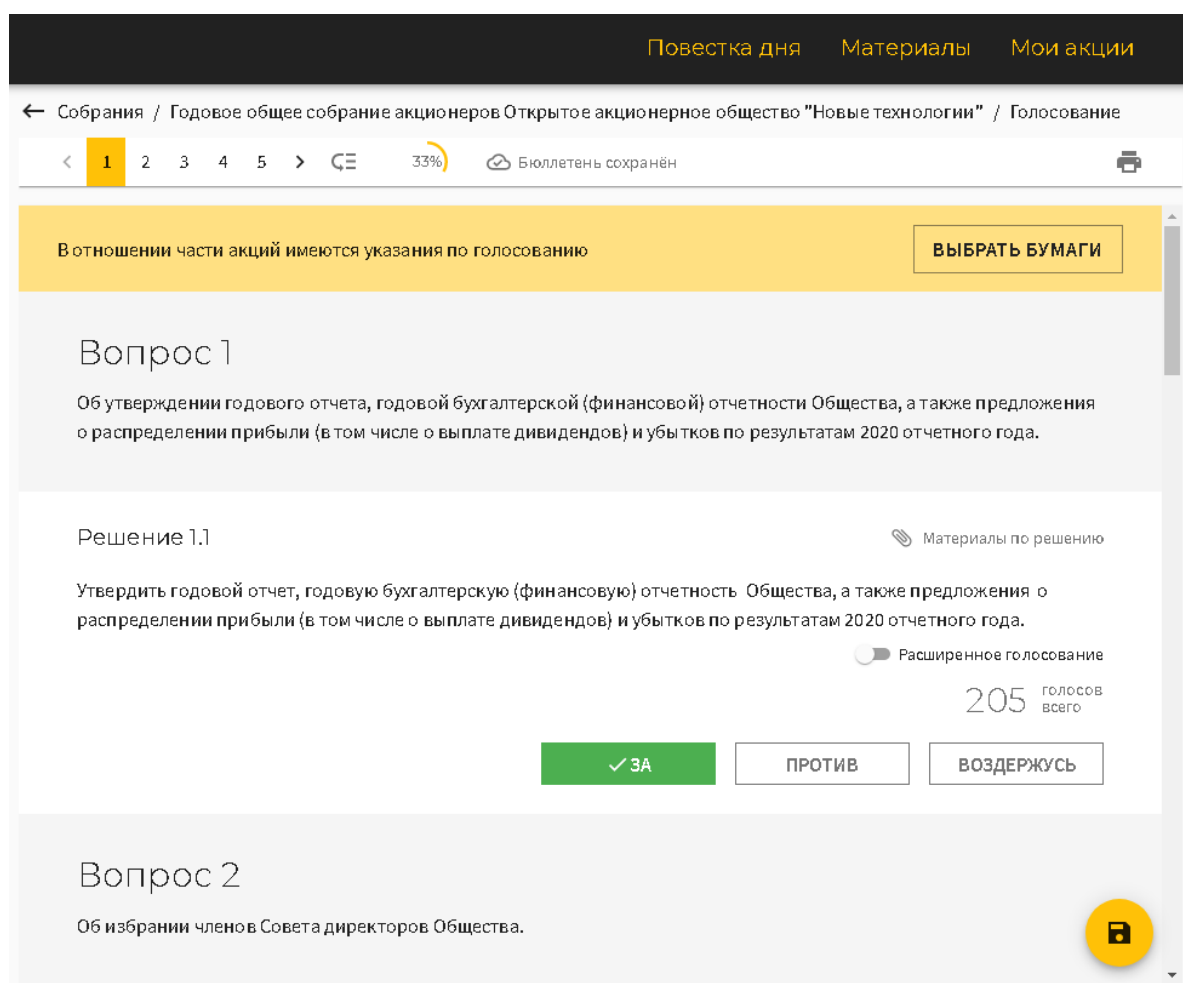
Повестка дня Материалы Мои акции

← Собрания / Годовое общее собрание акционеров Открытое акционерное общество "Новые технологии" / Голосование

< 1 2 3 4 5 > 33% Бюллетень сохранён

В отношении части акций имеются указания по голосованию

ВЫБРАТЬ БУМАГИ

Вопрос 1

Об утверждении годового отчета, годовой бухгалтерской (финансовой) отчетности Общества, а также предложения о распределении прибыли (в том числе о выплате дивидендов) и убытков по результатам 2020 отчетного года.

Решение 1.1

Материалы по решению

Утвердить годовой отчет, годовую бухгалтерскую (финансовую) отчетность Общества, а также предложения о распределении прибыли (в том числе о выплате дивидендов) и убытков по результатам 2020 отчетного года.

Расширенное голосование

205 голосов всего

✓ ЗА ПРОТИВ ВОЗДЕРЖУСЬ

Вопрос 2

Об избрании членов Совета директоров Общества.